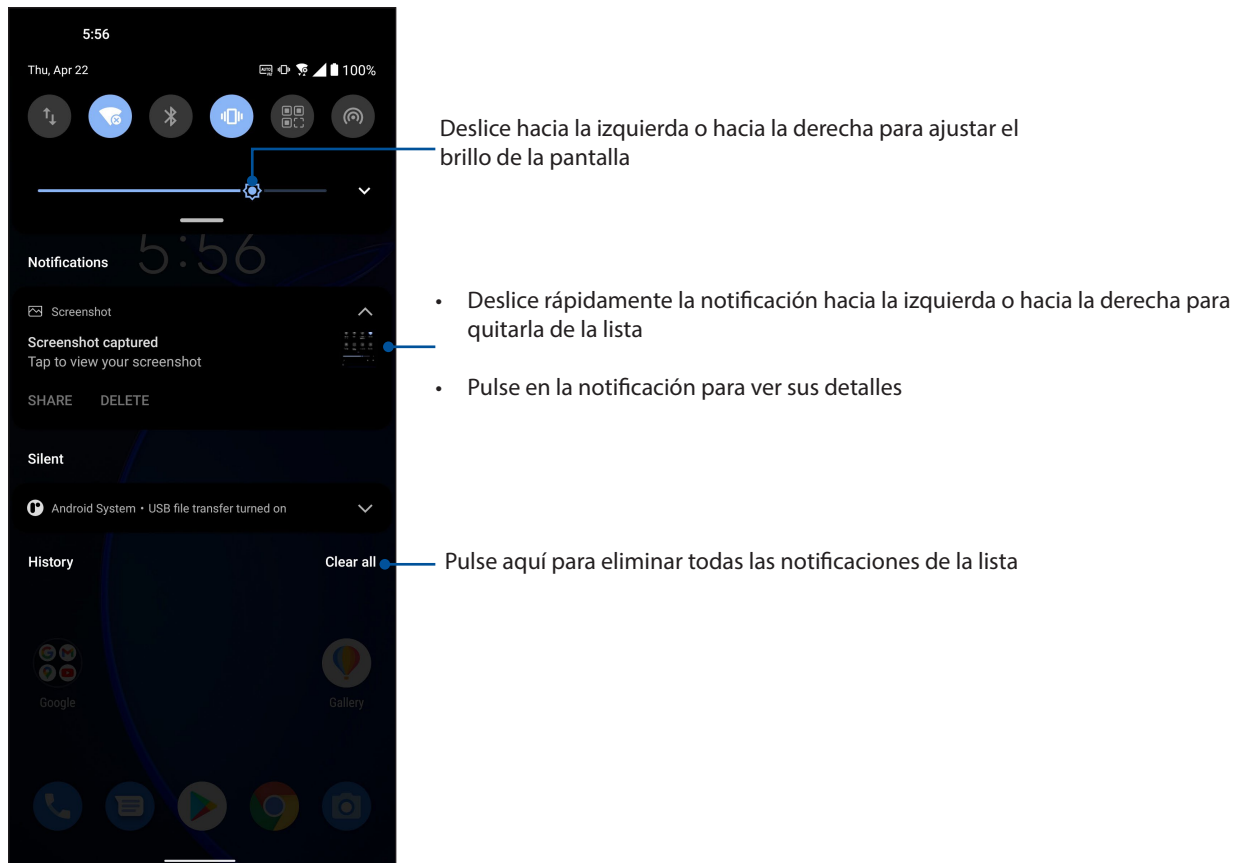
5:56

Thu, Apr 22

100%

5:56

Notifications

Screenshot

Screenshot captured

Tap to view your screenshot

SHARE DELETE

Silent

Android System • USB file transfer turned on

History

Clear all

Google

Gallery

Deslice hacia la izquierda o hacia la derecha para ajustar el brillo de la pantalla

• Deslice rápidamente la notificación hacia la izquierda o hacia la derecha para quitarla de la lista

• Pulse en la notificación para ver sus detalles

Pulse aquí para eliminar todas las notificaciones de la lista